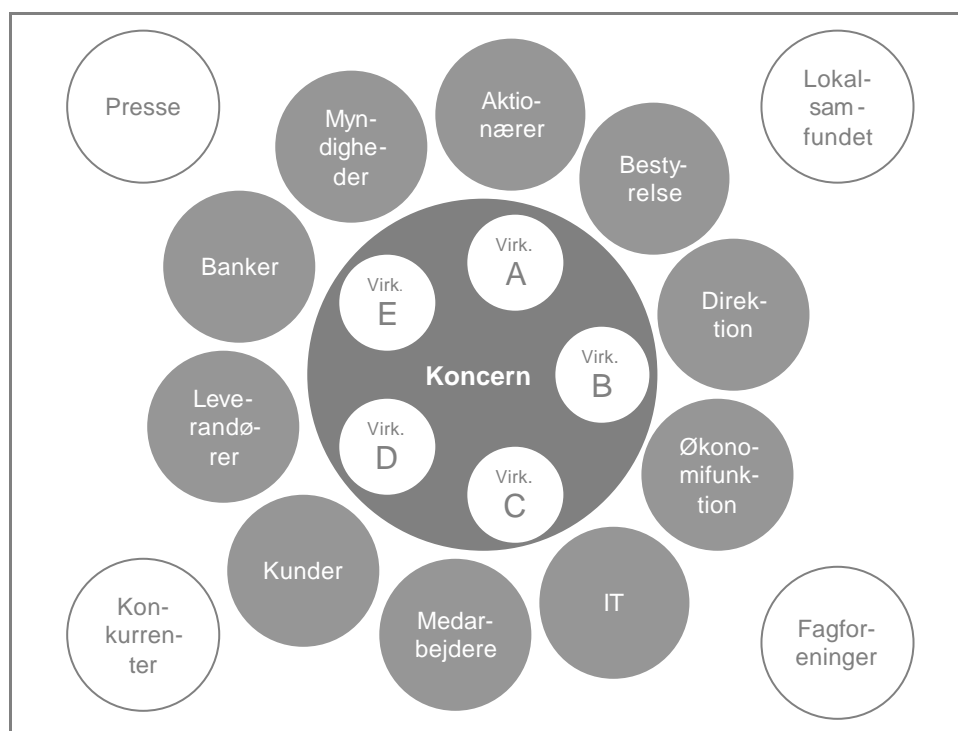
Presse

Myndigheder

Aktionærer

Lokalsamfundet

Bestyrelse

Banker

Virk. A

Virk. E

Direktion

Koncern

Virk. B

Leverandører

Virk. D

Virk. C

Økonomifunktion

Kunder

IT

Konkurrenter

Medarbejdere

Fagforeninger